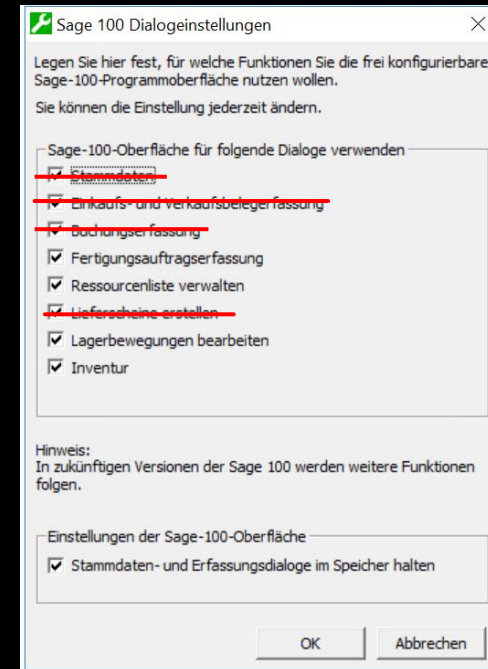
Sage 100 Dialogeinstellungen

Legen Sie hier fest, für welche Funktionen Sie die frei konfigurierbare Sage-100-Programmoberfläche nutzen wollen.

Sie können die Einstellung jederzeit ändern.

Sage-100-Oberfläche für folgende Dialoge verwenden

Stammdaten

Einkaufs- und Verkaufsbelegerfassung

Buchungserfassung

Fertigungsauftragserfassung

Ressourcenliste verwalten

Lieferscheine erstellen

Lagerbewegungen bearbeiten

Inventur

Hinweis:
In zukünftigen Versionen der Sage 100 werden weitere Funktionen folgen.

Einstellungen der Sage-100-Oberfläche

Stammdaten- und Erfassungsdialoge im Speicher halten

OK

Abbrechen